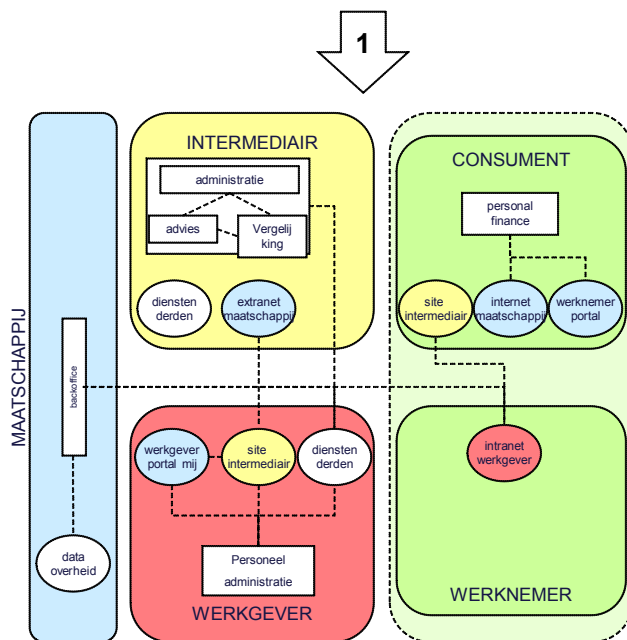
1

MAATSCHAPPIJ

backoffice

data overheid

INTERMEDIAIR

administratie

advies

Vergelijking

diensten derden

extranet maatschappij

CONSUMENT

personal finance

site intermediair

internet maatschappij

werknemer portal

werkgever portal mij

site intermediair

diensten derden

Personeel administratie

WERKGEVER

intranet werkgever

WERKNEMER